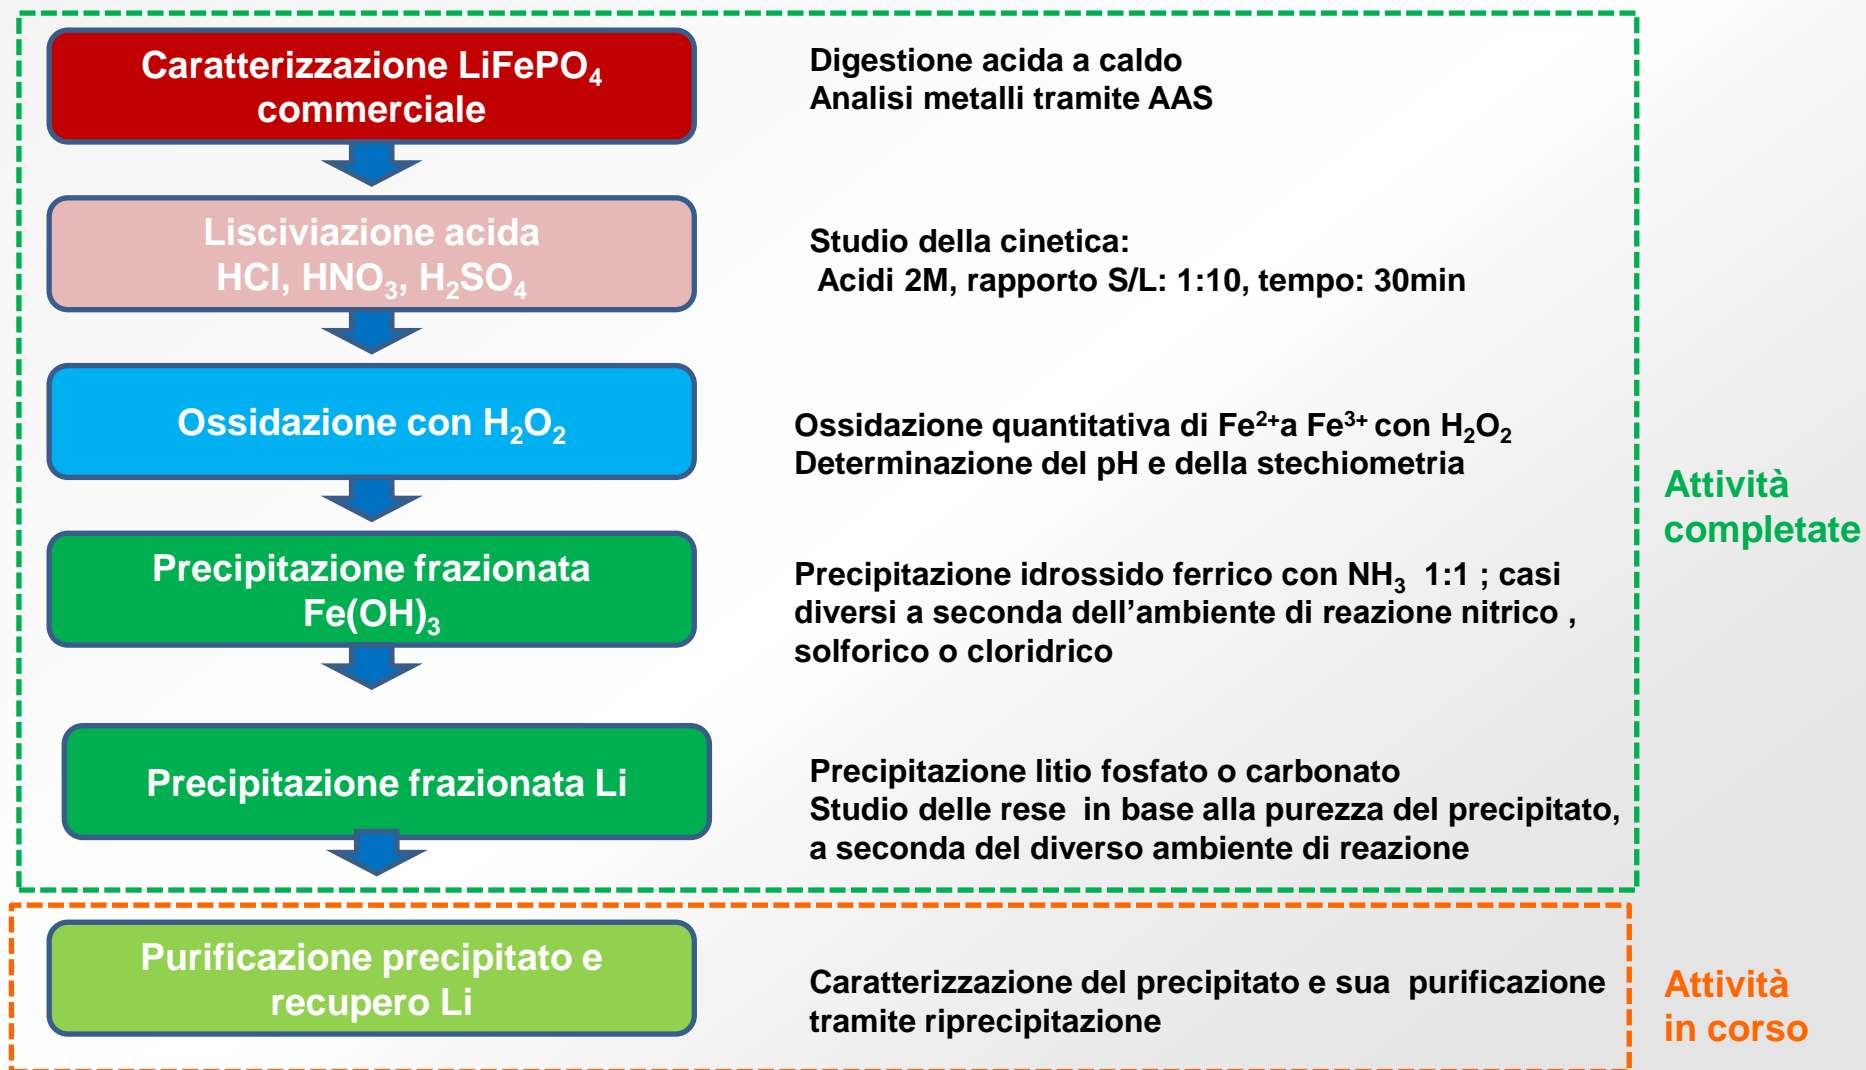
Caratterizzazione $LiFePO_4$ commerciale

Digestione acida a caldo
Analisi metalli tramite AAS

Lisciviazione acida
HCl, $HNO_3$, $H_2SO_4$

Studio della cinetica:
Acidi 2M, rapporto S/L: 1:10, tempo: 30min

Ossidazione con $H_2O_2$

Ossidazione quantitativa di $Fe^{2+}$a $Fe^{3+}$ con $H_2O_2$
Determinazione del pH e della stechiometria

Precipitazione frazionata
$Fe(OH)_3$

Precipitazione idrossido ferrico con $NH_3$ 1:1 ; casi diversi a seconda dell'ambiente di reazione nitrico , solforico o cloridrico

Precipitazione frazionata Li

Precipitazione litio fosfato o carbonato
Studio delle rese in base alla purezza del precipitato, a seconda del diverso ambiente di reazione

Attività completate

Purificazione precipitato e recupero Li

Caratterizzazione del precipitato e sua purificazione tramite riprecipitazione

Attività in corso